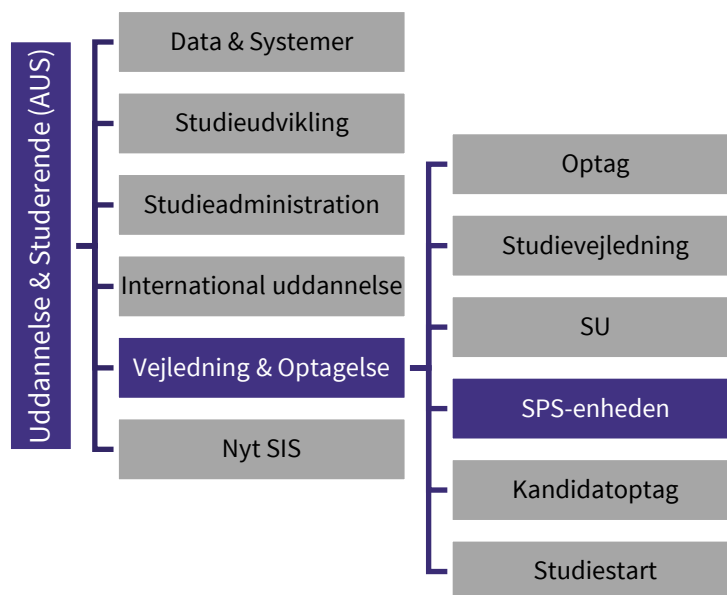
Uddannelse & Studerende (AUS)

Data & Systemer

Studieudvikling

Studieadministration

International uddannelse

Vejledning & Optagelse

Nyt SIS

Optag

Studievejledning

SU

SPS-enheden

Kandidatoptag

Studiestart